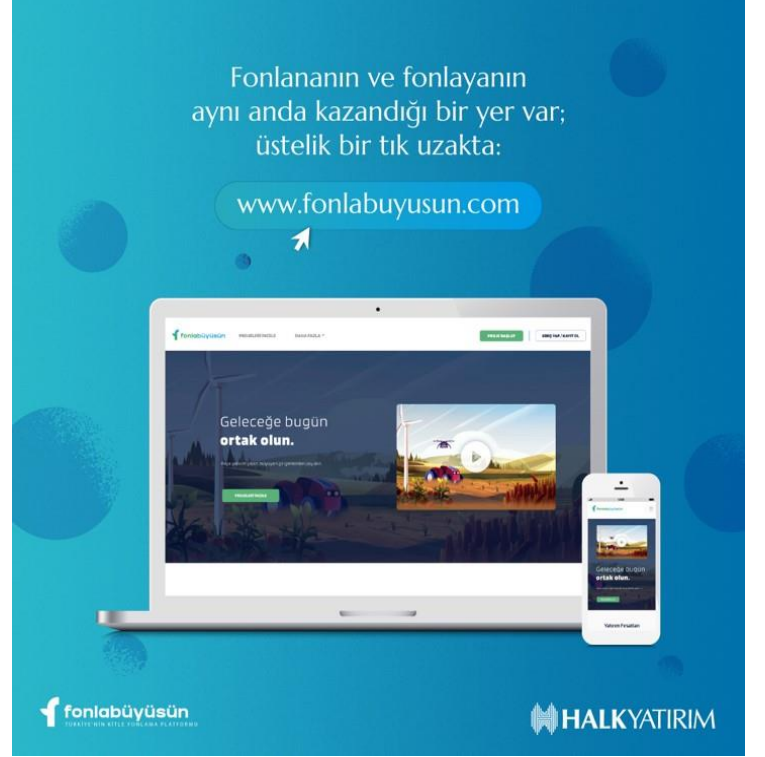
Fonlananın ve fonlayanın aynı anda kazandığı bir yer var; üstelik bir tık uzakta:

www.fonlabuyusun.com

fonlabüyüsün

Geleceğe bugün
ortak olun.

Geleceğe bugün
ortak olun.

Yatırım Fırsatları

fonlabüyüsün
TÜRKİYE'NİN KİTLE FONLAMA PLATFORMU

HALKYATIRIM